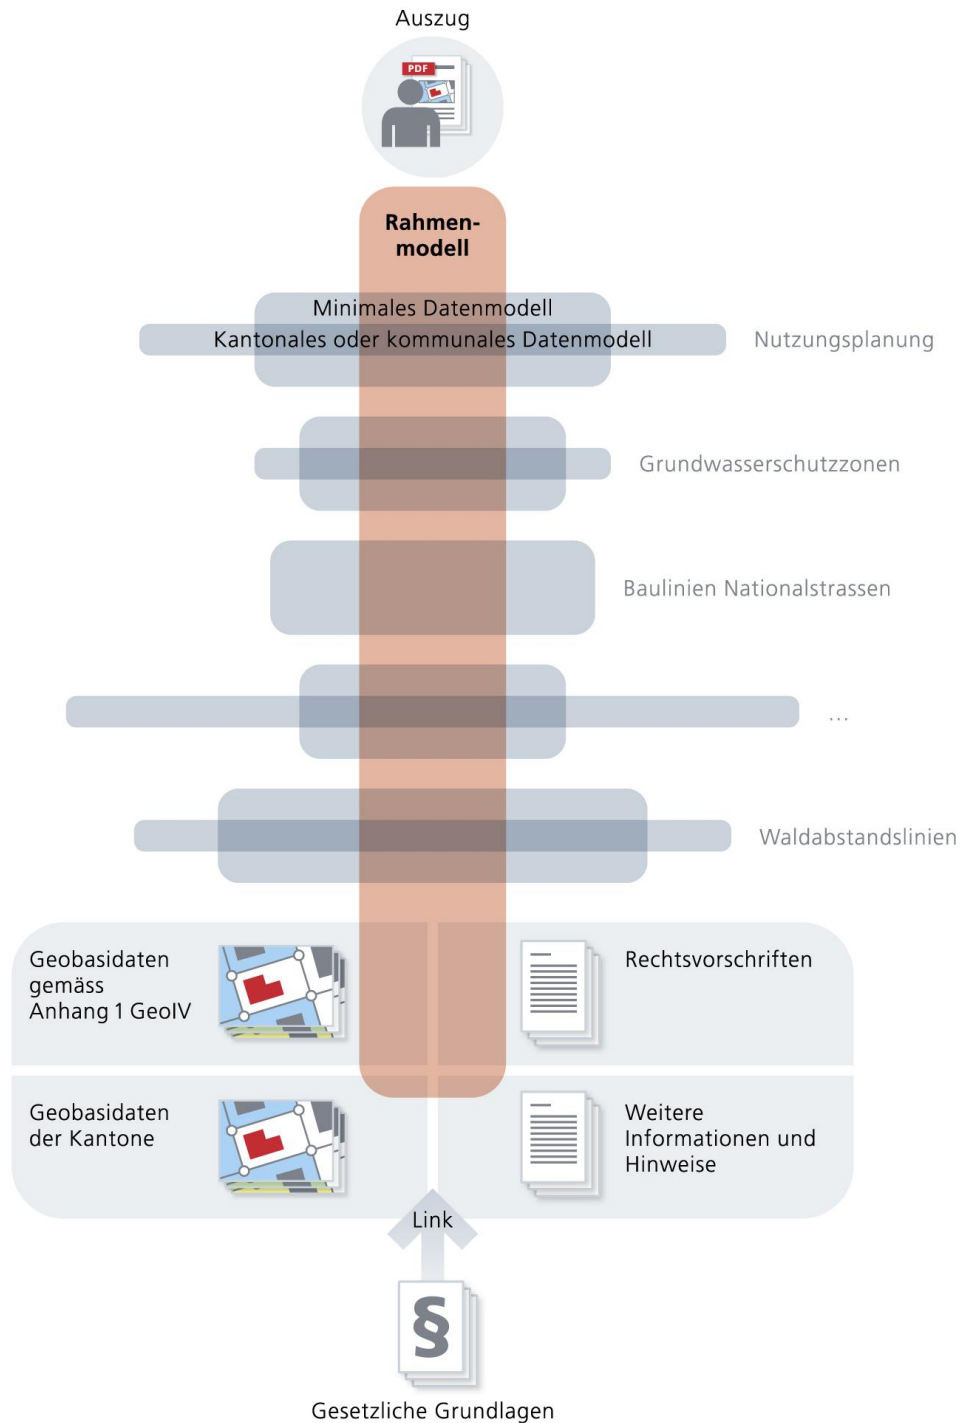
Auszug

PDF

Rahmenmodell

Minimales Datenmodell

Kantonales oder kommunales Datenmodell

Nutzungsplanung

Grundwasserschutzzonen

Baulinien Nationalstrassen

...

Waldabstandslinien

Geobasidaten gemäss Anhang 1 GeoIV

Rechtsvorschriften

Geobasidaten der Kantone

Weitere Informationen und Hinweise

Link

§

Gesetzliche Grundlagen